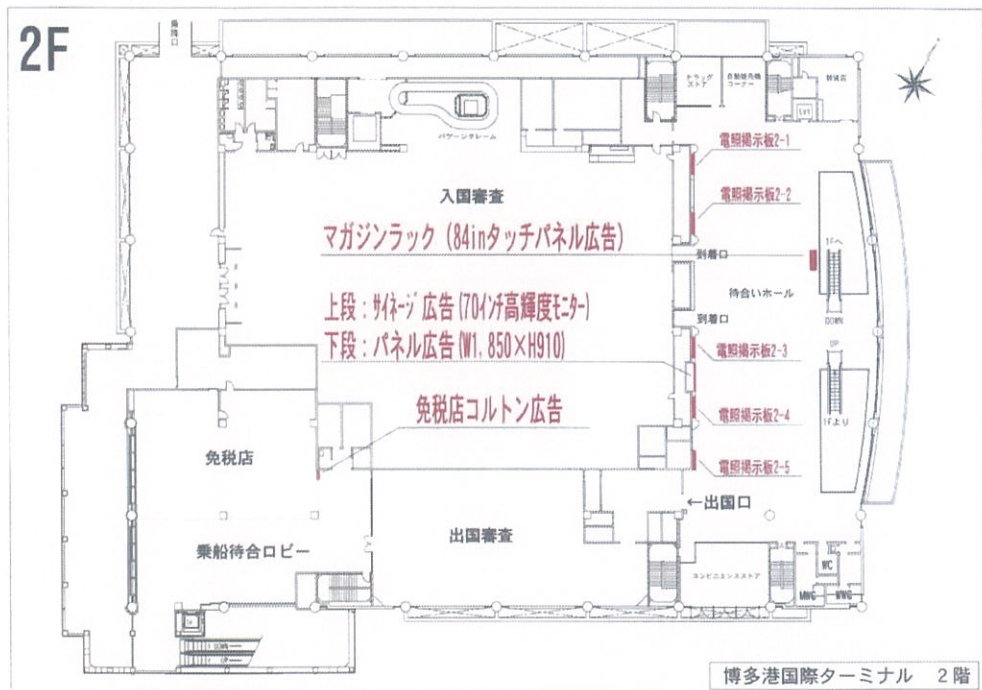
2F

入国審査

マガジンラック（84inタッチパネル広告）

上段：サイネージ広告（70インチ高輝度モニター）
下段：パネル広告（W1,850×H910）

免税店コルトン広告

電照掲示板2-1
電照掲示板2-2
到着口
待合いホール
到着口
電照掲示板2-3
電照掲示板2-4
電照掲示板2-5
←出国口

1Fへ
DOWN
UP
1Fより

バゲージクレーム
ドラッグストア
自動販売機コーナー
両替店

免税店
乗船待合ロビー
出国審査
コンビニエンスストア
WC
MWC
WWC

博多港国際ターミナル　2階